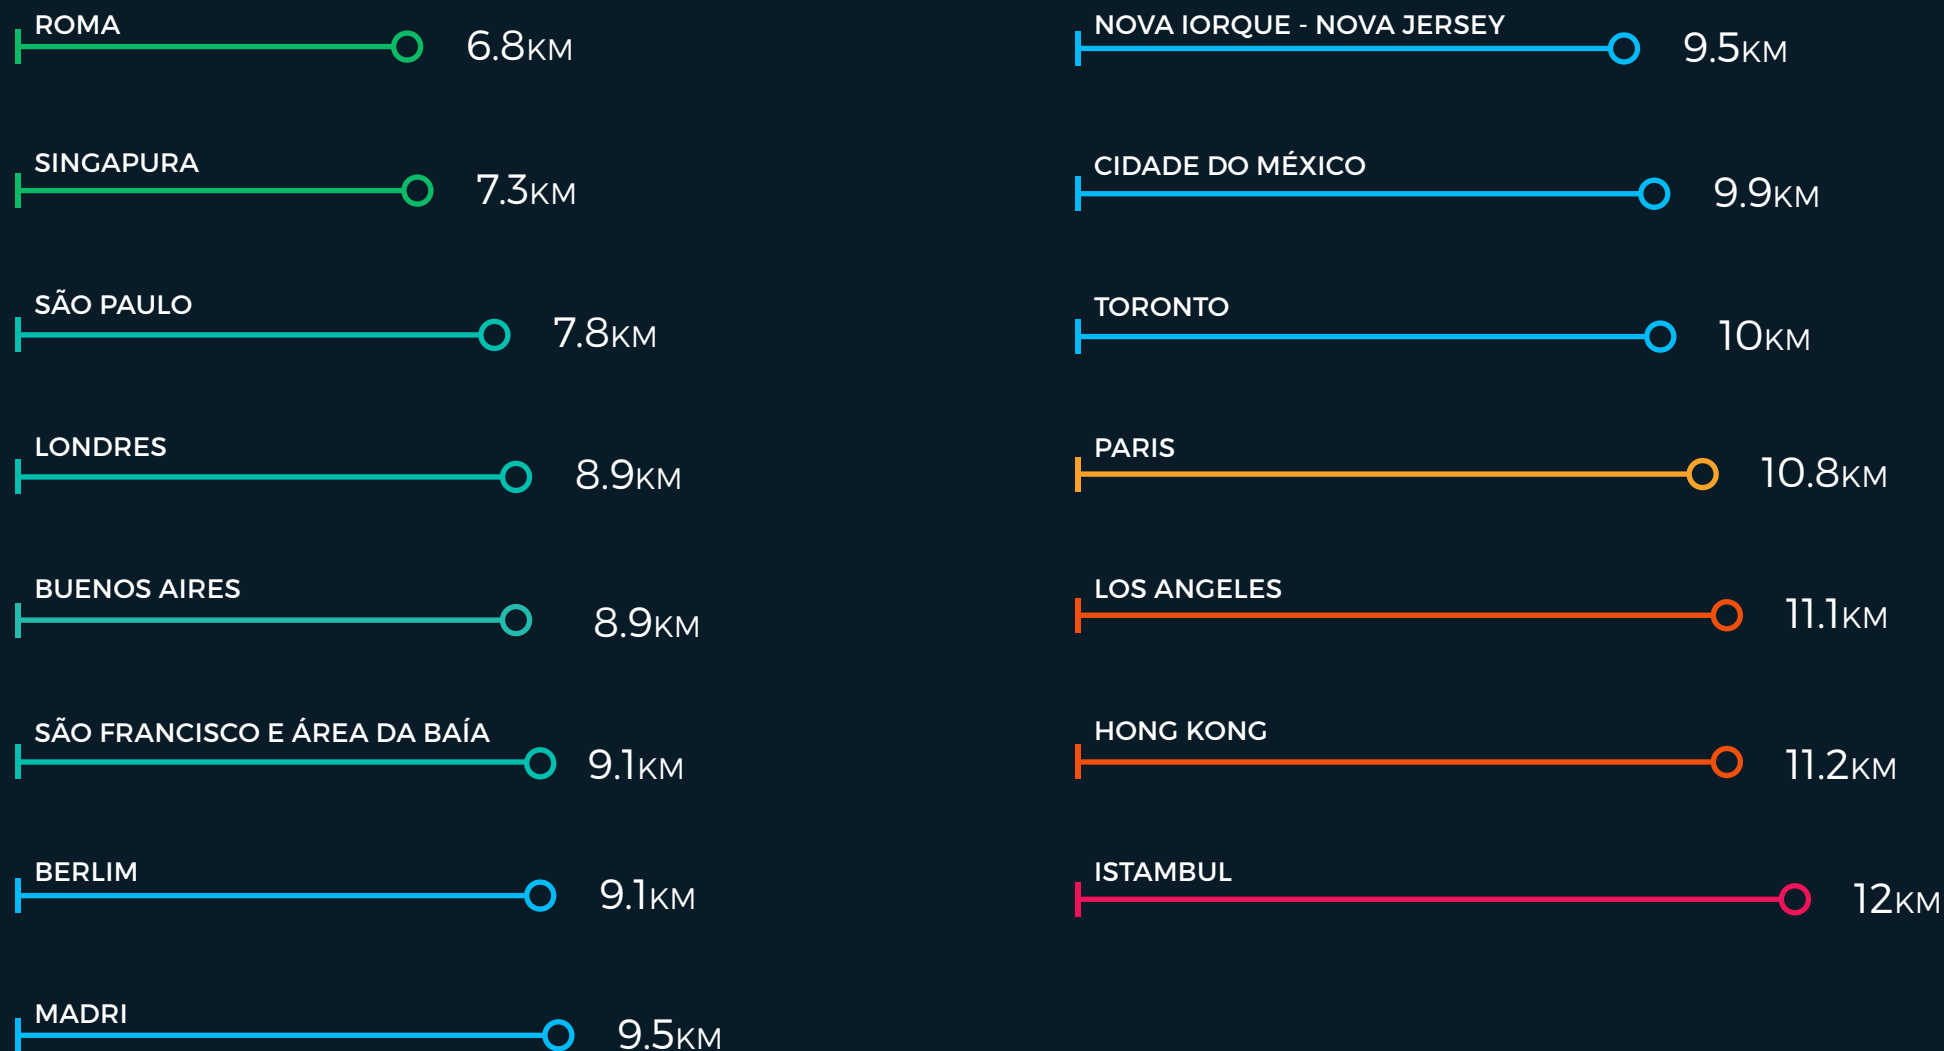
ROMA 6.8KM

SINGAPURA 7.3KM

SÃO PAULO 7.8KM

LONDRES 8.9KM

BUENOS AIRES 8.9KM

SÃO FRANCISCO E ÁREA DA BAÍA 9.1KM

BERLIM 9.1KM

MADRI 9.5KM

NOVA IORQUE - NOVA JERSEY 9.5KM

CIDADE DO MÉXICO 9.9KM

TORONTO 10KM

PARIS 10.8KM

LOS ANGELES 11.1KM

HONG KONG 11.2KM

ISTAMBUL 12KM